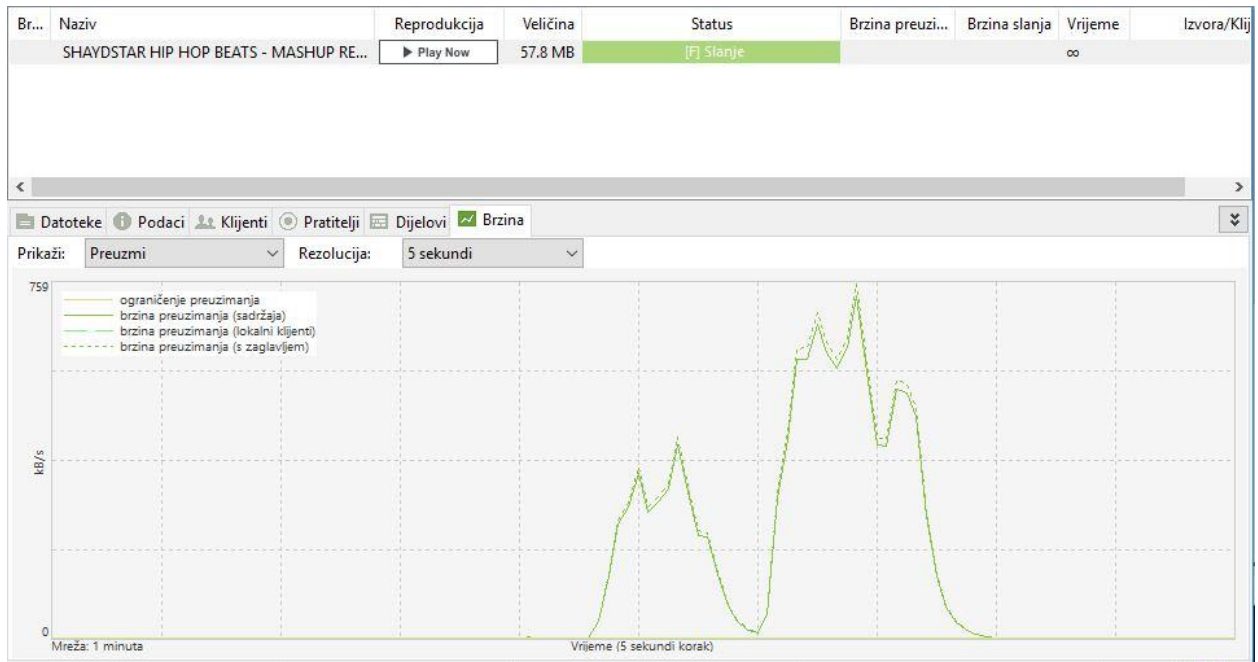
| Br... | Naziv | Reprodukcija | Veličina | Status | Brzina preuzi... | Brzina slanja | Vrijeme | Izvora/Klij |
|---|---|---|---|---|---|---|---|---|
| | SHAYDSTAR HIP HOP BEATS - MASHUP RE... | ▶ Play Now | 57.8 MB | [F] Slanje | | | ∞ | |

Datoteke Podaci Klijenti Pratitelji Dijelovi Brzina

Prikaži: Preuzmi Rezolucija: 5 sekundi

759

ograničenje preuzimanja
brzina preuzimanja (sadržaja)
brzina preuzimanja (lokalni klijenti)
brzina preuzimanja (s zaglavljem)

kB/s

0

Mreža: 1 minuta

Vrijeme (5 sekundi korak)